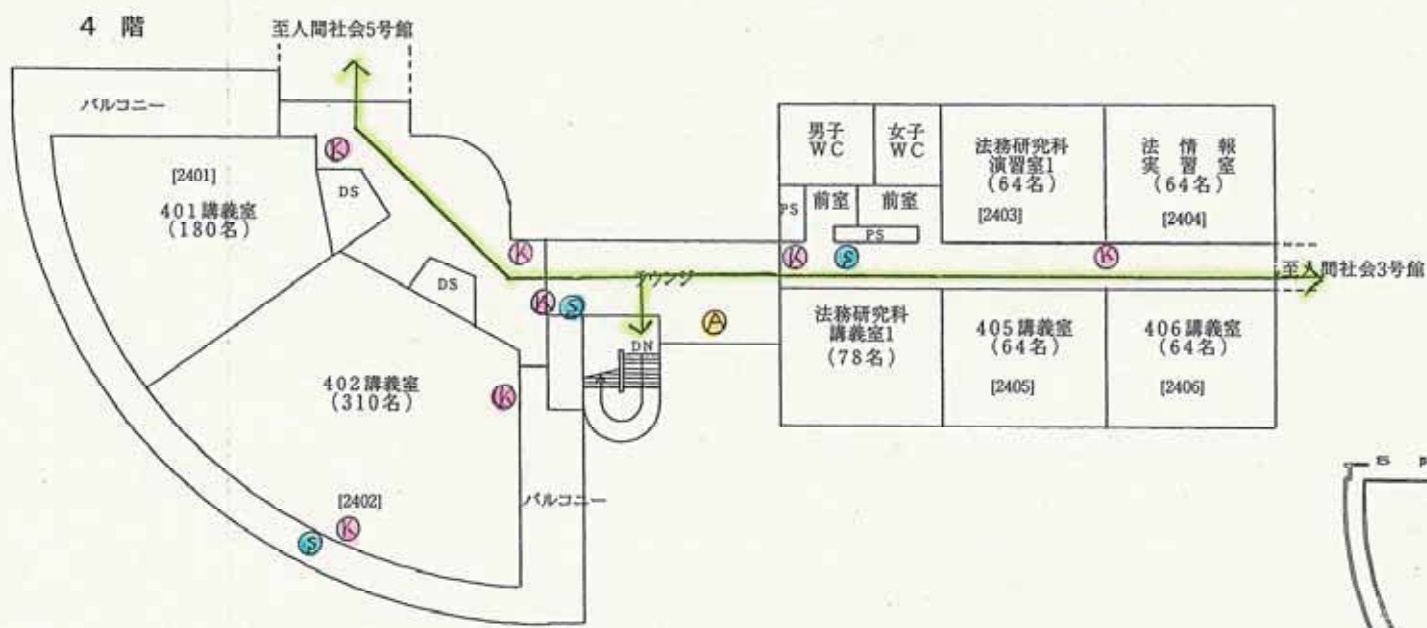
4 階

至人間社会5号館

バルコニー

K

[2401]
401講義室
(180名)

DS

DS

K

K S

402講義室
(310名)

K

[2402]

S K

バルコニー

ラウンジ

DN

A

男子
WC

女子
WC

PS

前室

前室

PS

K S

法務研究科
演習室1
(64名)
[2403]

法 情 報
実 習 室
(64名)
[2404]

K

至人間社会3号館

法務研究科
講義室1
(78名)

405講義室
(64名)
[2405]

406講義室
(64名)
[2406]